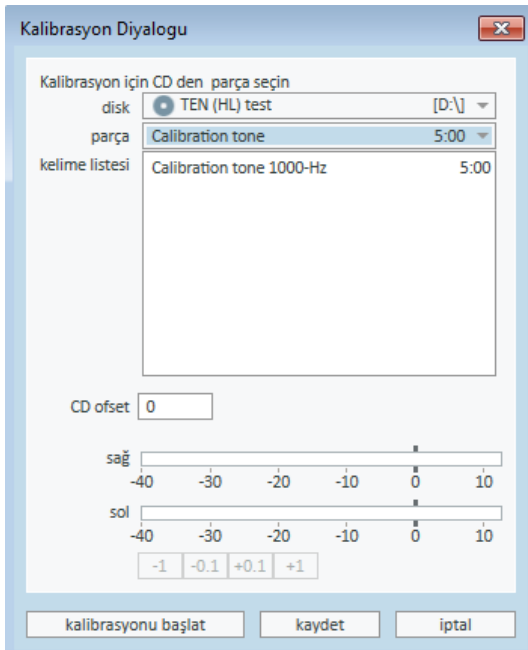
Kalibrasyon Diyalogu

Kalibrasyon için CD den parça seçin

disk TEN (HL) test [D:\]

parça Calibration tone 5:00

kelime listesi Calibration tone 1000-Hz 5:00

CD ofset 0

sağ
-40 -30 -20 -10 0 10

sol
-40 -30 -20 -10 0 10

-1 -0.1 +0.1 +1

kalibrasyonu başlat
kaydet
iptal